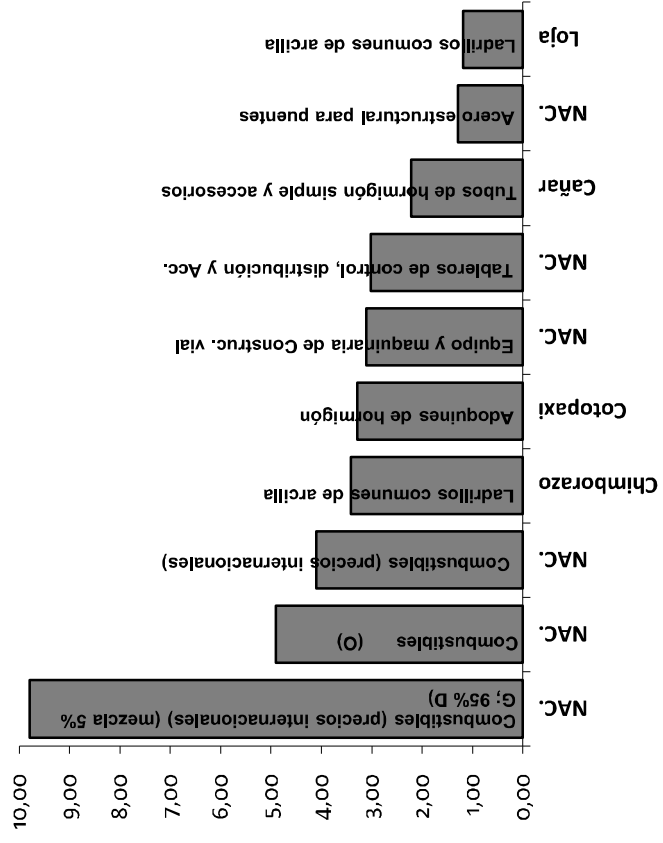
NAC. Combustibles (precios internacionales) (mezcla 5% G; 95% D)
NAC. Combustibles (O)
NAC. Combustibles (precios internacionales)
Chimborazo Ladrillos comunes de arcilla
Cotopaxi Adoquines de hormigón
NAC. Equipo y maquinaria de Construc. vial
NAC. Tableros de control, distribución y Acc.
Cañar Tubos de hormigón simple y accesorios
NAC. Acero estructural para puentes
Loja Ladrillos comunes de arcilla

0,00
1,00
2,00
3,00
4,00
5,00
6,00
7,00
8,00
9,00
10,00